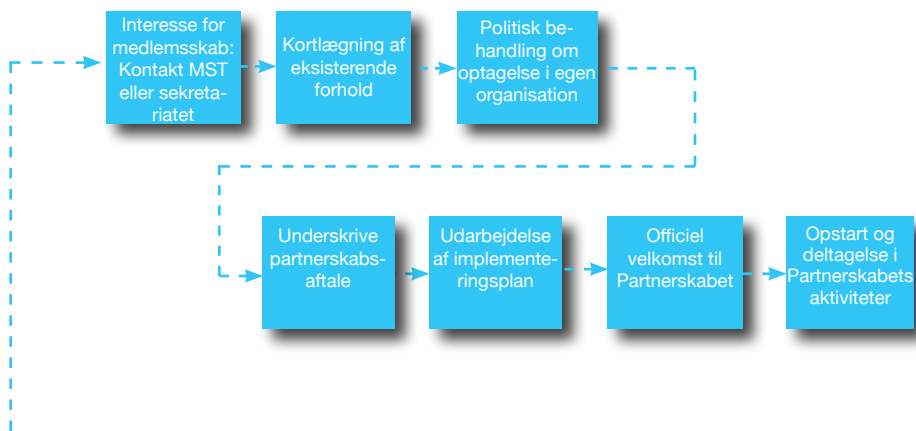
Interesse for medlemsskab: Kontakt MST eller sekretariatet

Kortlægning af eksisterende forhold

Politisk behandling om optagelse i egen organisation

Underskrive partnerskabsaftale

Udarbejdelse af implementeringsplan

Officiel velkomst til Partnerskabet

Opstart og deltagelse i Partnerskabets aktiviteter